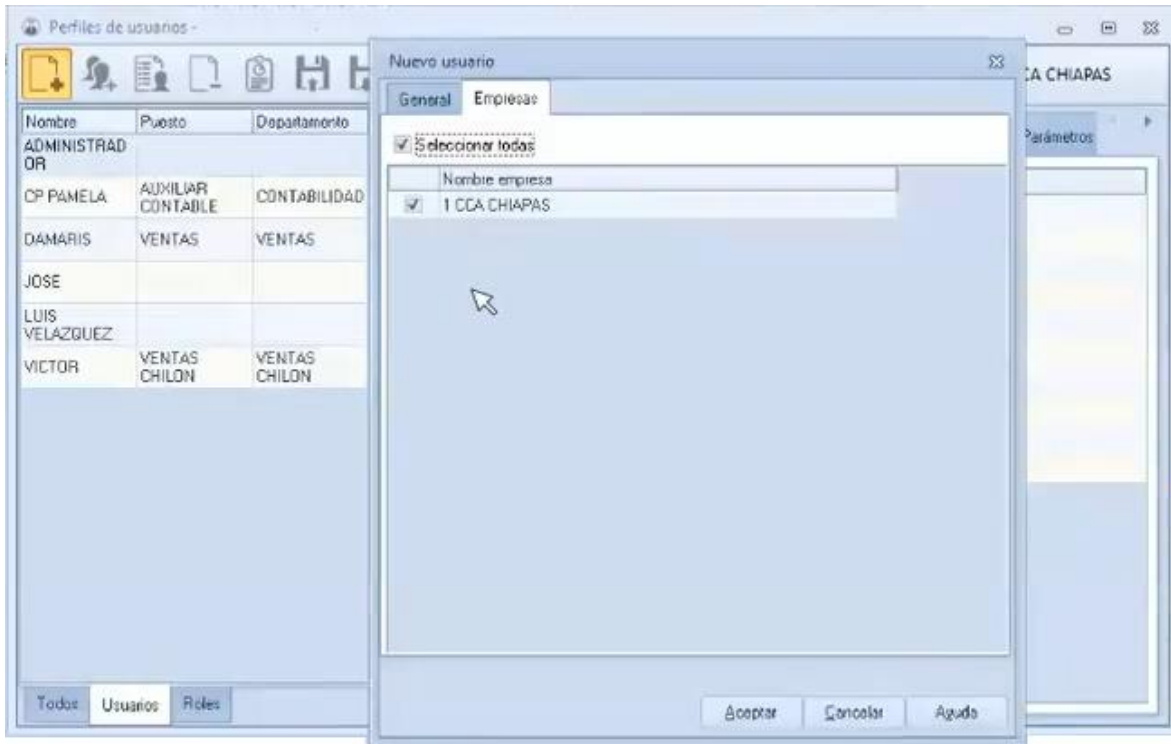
Perfiles de usuarios -

| Nombre | Puesto | Departamento |
|---|---|---|
| ADMINISTRADOR | | |
| CP PAMELA | AUXILIAR CONTABLE | CONTABILIDAD |
| DAMARIS | VENTAS | VENTAS |
| JOSE | | |
| LUIS VELAZQUEZ | | |
| VICTOR | VENTAS CHILON | VENTAS CHILON |

Todos Usuarios Roles

Nuevo usuario

General Empresas

Seleccionar todas

| | Nombre empresa |
|---|---|
| ✓ | 1 CCA CHIAPAS |

Aceptar Cancelar Ayuda

CA CHIAPAS

Parámetros